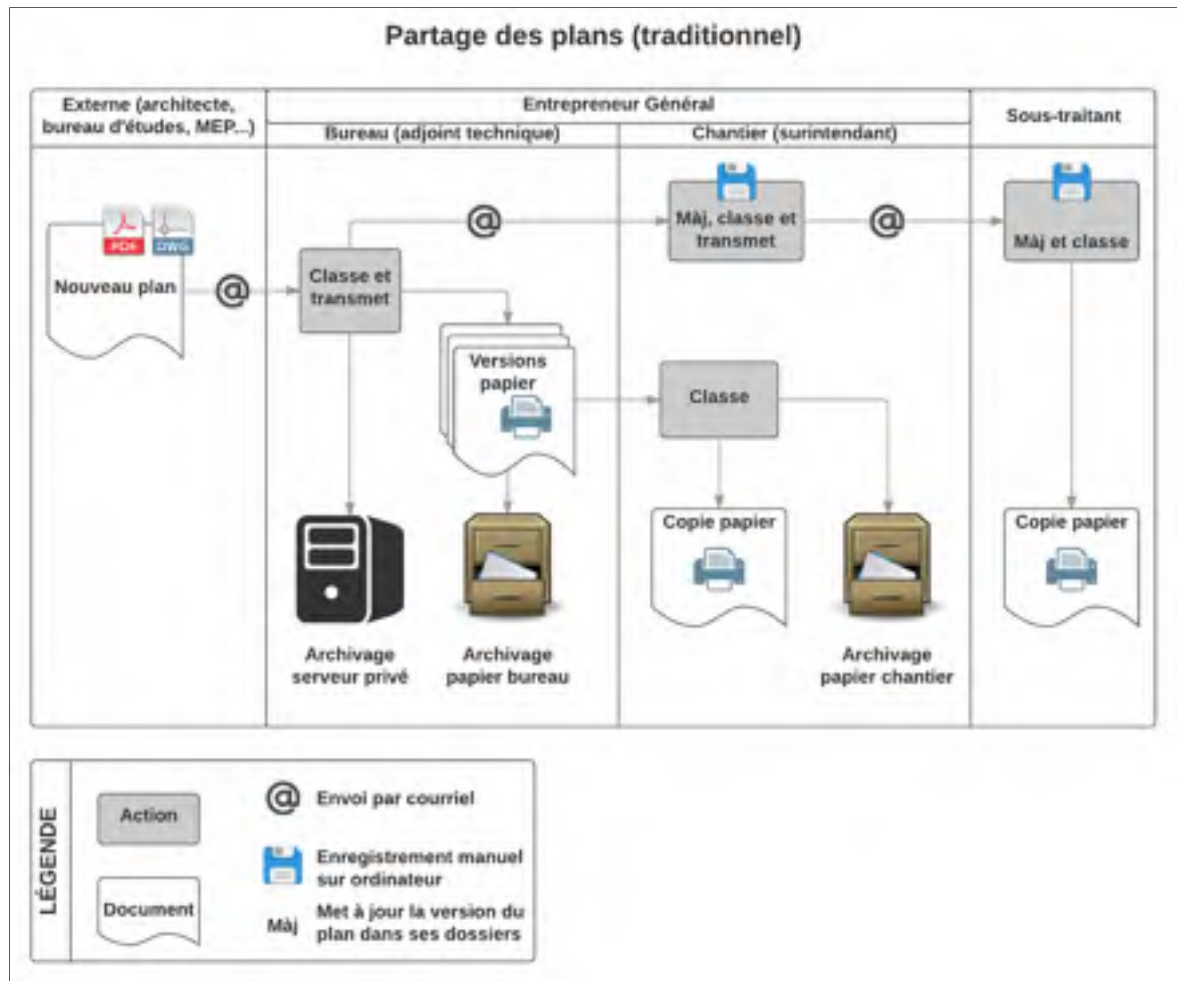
Partage des plans (traditionnel)

Externe (architecte, bureau d'études, MEP...)

Entrepreneur Général

Bureau (adjoint technique)

Chantier (surintendant)

Sous-traitant

PDF

DWG

Nouveau plan

@

Classe et transmet

@

Màj, classe et transmet

@

Màj et classe

Versions papier

Classe

Copie papier

Copie papier

Archivage serveur privé

Archivage papier bureau

Archivage papier chantier

LÉGENDE

Action

@ Envoi par courriel

Enregistrement manuel sur ordinateur

Document

Màj Met à jour la version du plan dans ses dossiers